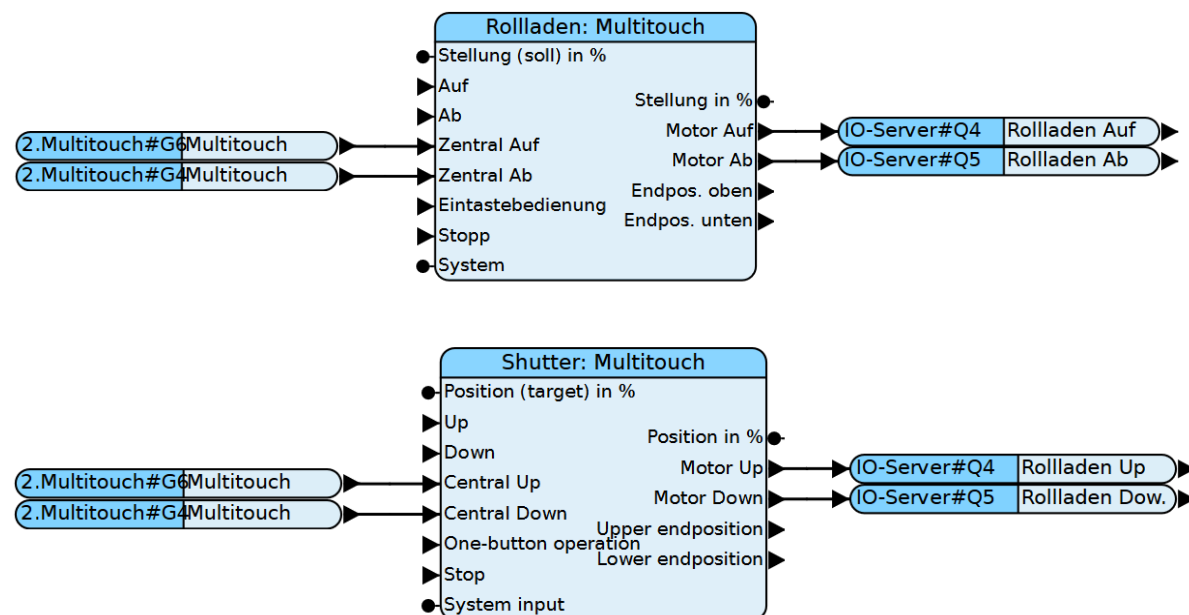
Rollladen: Multitouch
Stellung (soll) in %
Auf
Ab
Zentral Auf
Zentral Ab
Eintastebedienung
Stopp
System
Stellung in %
Motor Auf
Motor Ab
Endpos. oben
Endpos. unten

2.Multitouch#G6 Multitouch
2.Multitouch#G4 Multitouch

IO-Server#Q4 Rollladen Auf
IO-Server#Q5 Rollladen Ab

Shutter: Multitouch
Position (target) in %
Up
Down
Central Up
Central Down
One-button operation
Stop
System input
Position in %
Motor Up
Motor Down
Upper endposition
Lower endposition

2.Multitouch#G6 Multitouch
2.Multitouch#G4 Multitouch

IO-Server#Q4 Rollladen Up
IO-Server#Q5 Rollladen Dow.